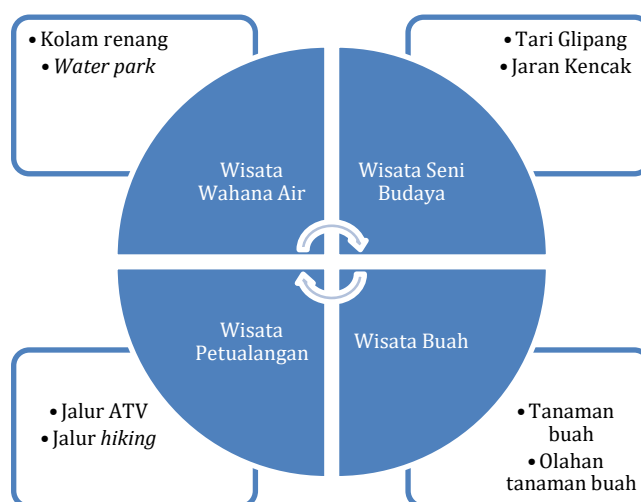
• Kolam renang
• *Water park*

• Tari Glipang
• Jaran Kencak

Wisata Wahana Air

Wisata Seni Budaya

Wisata Petualangan

Wisata Buah

• Jalur ATV
• Jalur *hiking*

• Tanaman buah
• Olahan tanaman buah